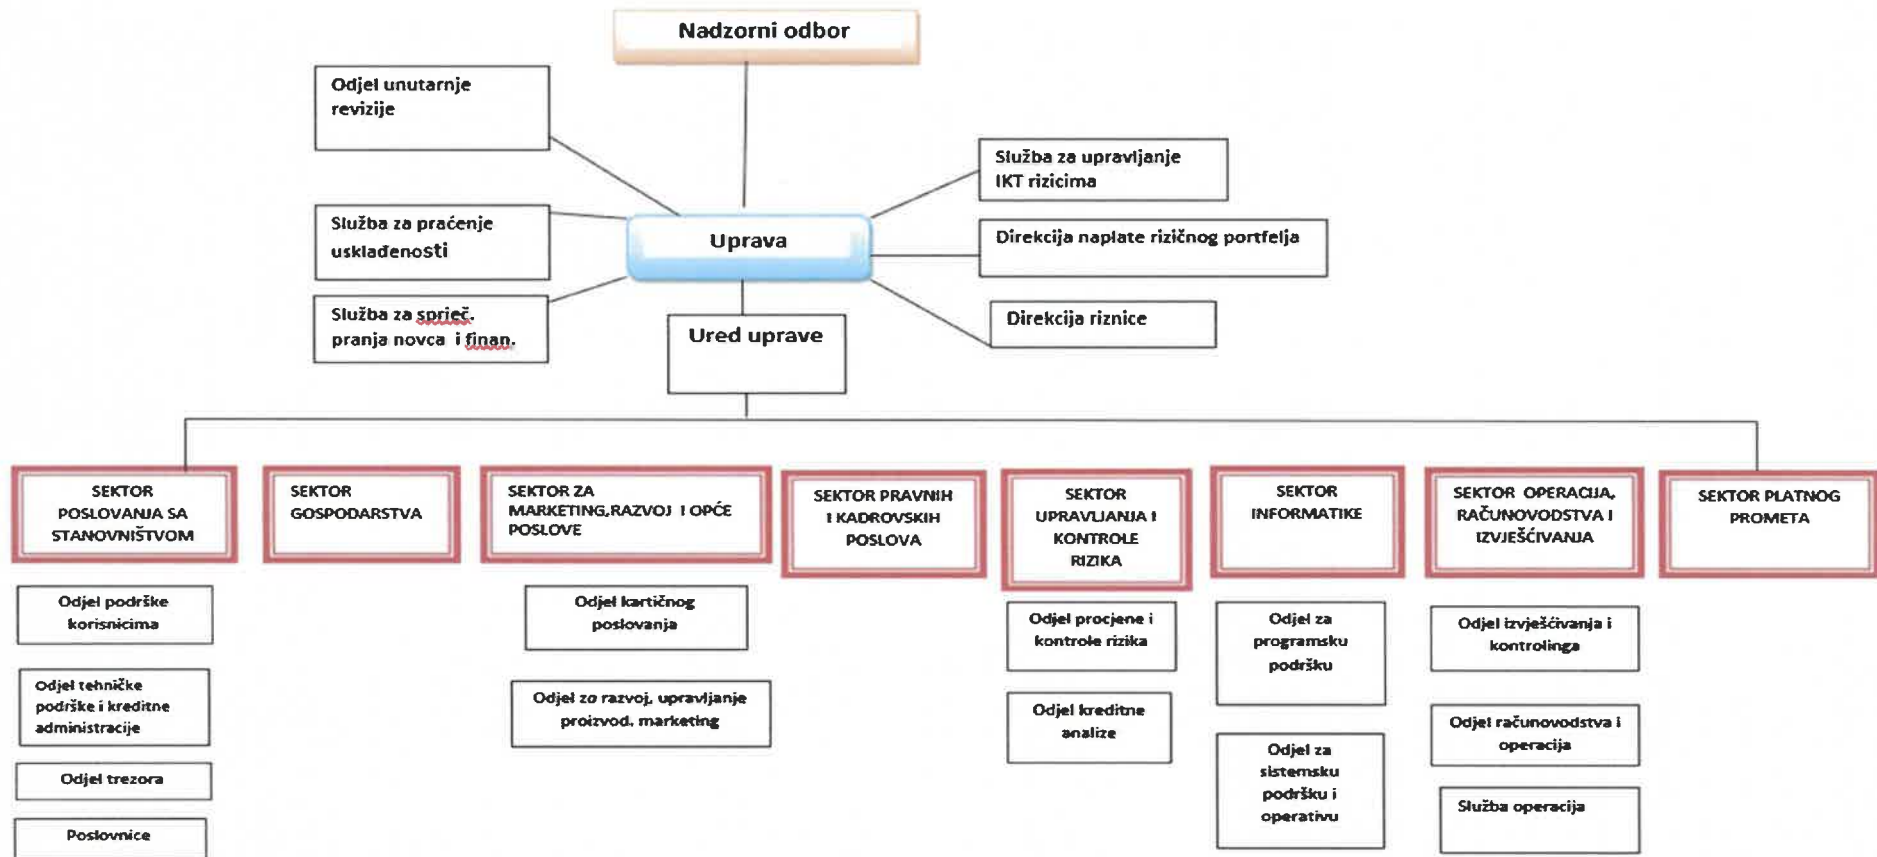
Nadzorni odbor

Odjel unutarnje revizije

Služba za praćenje usklađenosti

Služba za spriječ. pranja novca i finan.

Uprava

Ured uprave

Služba za upravljanje IKT rizicima

Direkcija naplate rizičnog portfelja

Direkcija riznice

SEKTOR POSLOVANJA SA STANOVNIŠTVOM

Odjel podrške korisnicima

Odjel tehničke podrške i kreditne administracije

Odjel trezora

Poslovnice

SEKTOR GOSPODARSTVA

SEKTOR ZA MARKETING,RAZVOJ I OPĆE POSLOVE

Odjel kartičnog poslovanja

Odjel za razvoj, upravljanje proizvod. marketing

SEKTOR PRAVNIH I KADROVSKIH POSLOVA

SEKTOR UPRAVLJANJA I KONTROLE RIZIKA

Odjel procjene i kontrole rizika

Odjel kreditne analize

SEKTOR INFORMATIKE

Odjel za programsku podršku

Odjel za sistemsku podršku i operativu

SEKTOR OPERACIJA, RAČUNOVODSTVA I IZVJEŠĆIVANJA

Odjel izvješćivanja i kontrolinga

Odjel računovodstva i operacija

Služba operacija

SEKTOR PLATNOG PROMETA